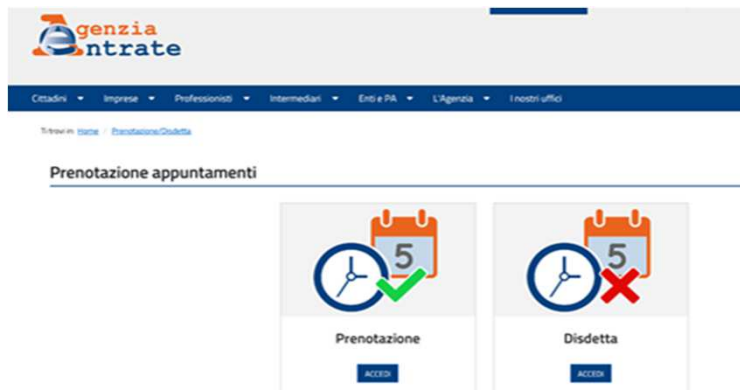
Agenzia Entrate

Cittadini ▾ Imprese ▾ Professionisti ▾ Intermediari ▾ Enti e PA ▾ L'Agenzia ▾ I nostri uffici

Ti trovi in: Home / Prenotazione/Disdetta

Prenotazione appuntamenti

5

Prenotazione

ACCEDI

5

Disdetta

ACCEDI